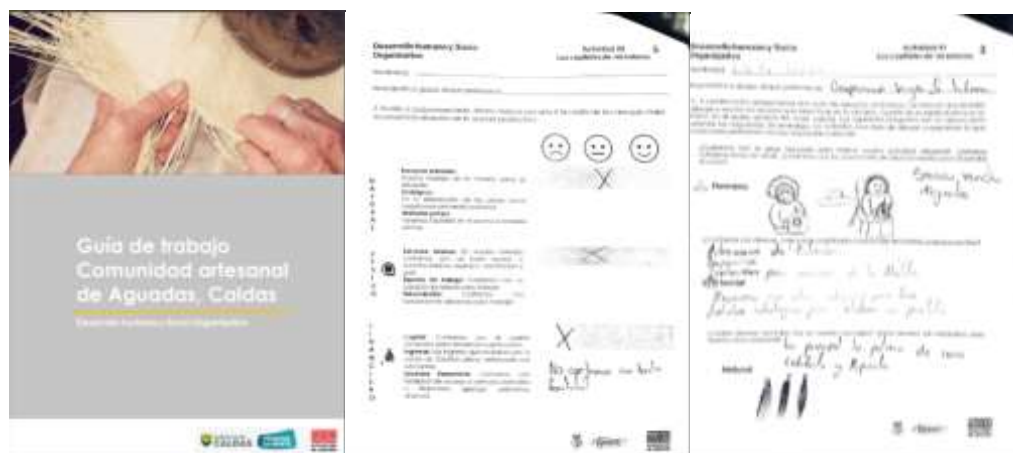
Guía de trabajo
Comunidad artesanal
de Aguadas, Caldas

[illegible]

Desarrollo Humano y Socio Organizativo
Actividad 4: Los capitales de mi cultura 5

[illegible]

Desarrollo Humano y Socio Organizativo
Actividad 4: Los capitales de mi cultura 3

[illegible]

Humano

Material